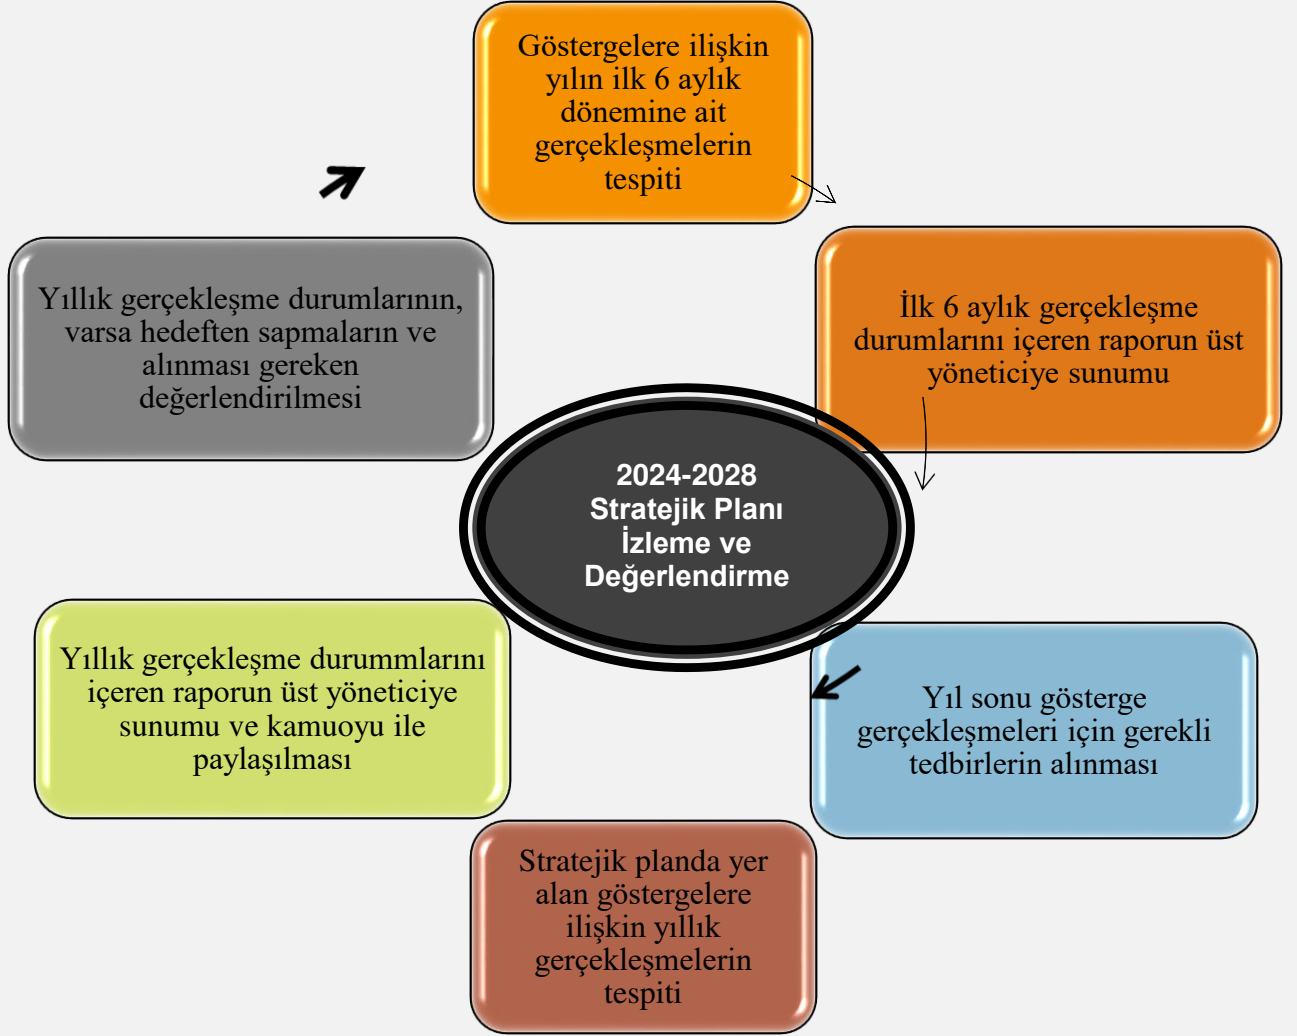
Göstergelere ilişkin yılın ilk 6 aylık dönemine ait gerçekleşmelerin tespiti

İlk 6 aylık gerçekleşme durumlarını içeren raporun üst yöneticiye sunumu

Yıl sonu gösterge gerçekleşmeleri için gerekli tedbirlerin alınması

Stratejik planda yer alan göstergelere ilişkin yıllık gerçekleşmelerin tespiti

Yıllık gerçekleşme durummlarını içeren raporun üst yöneticiye sunumu ve kamuoyu ile paylaşılması

Yıllık gerçekleşme durumlarının, varsa hedeften sapmaların ve alınması gereken değerlendirilmesi

2024-2028 Stratejik Planı İzleme ve Değerlendirme